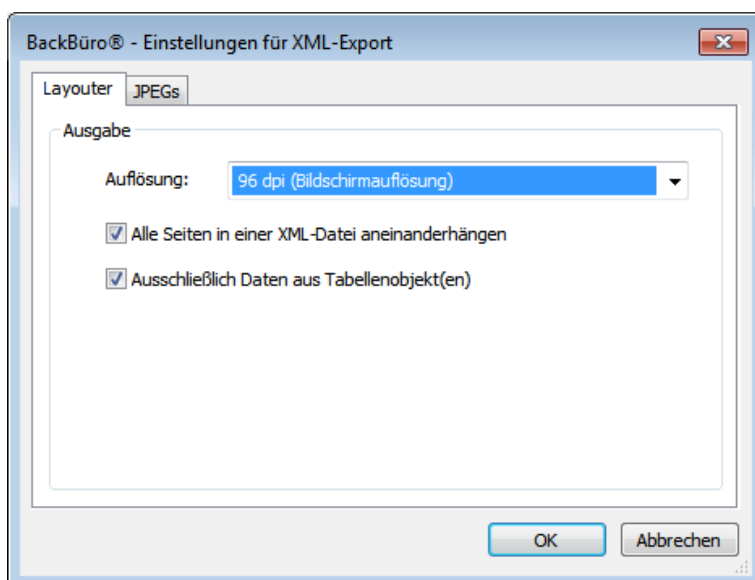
BackBüro® - Einstellungen für XML-Export

Layouter
JPEGs

Ausgabe

Auflösung: 96 dpi (Bildschirmauflösung)

Alle Seiten in einer XML-Datei aneinanderhängen

Ausschließlich Daten aus Tabellenobjekt(en)

OK
Abbrechen